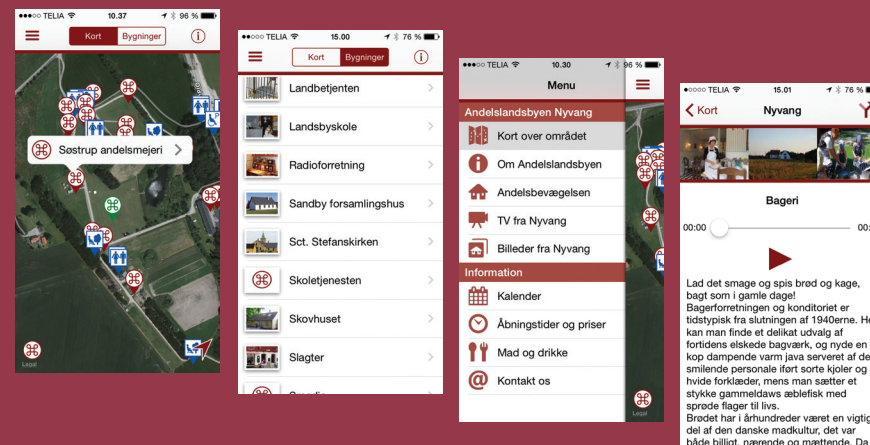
●●●○○ TELIA 10.37 96 %
Kort Bygninger
Søstrup andelsmejeri
Legal

●●○○○ TELIA 15.00 76 %
Kort Bygninger
Landbetjenten
Landsbyskole
Radioforretning
Sandby forsamlingshus
Sct. Stefanskirken
Skoletjenesten
Skovhuset
Slagter

●●○○○ TELIA 10.30 96 %
Menu
Andelslandsbyen Nyvang
Kort over området
Om Andelslandsbyen
Andelsbevægelsen
TV fra Nyvang
Billeder fra Nyvang
Information
Kalender
Åbningstider og priser
Mad og drikke
Kontakt os
Legal

●○○○○ TELIA 15.01 76 %
Kort Nyvang
Bageri
00:00 00:

Lad det smage og spis brød og kage, bagt som i gamle dage!
Bagerforretningen og konditoriet er tidstypisk fra slutningen af 1940erne. He kan man finde et delikat udvalg af fortidens elskede bagværk, og nyde en kop dampende varm java serveret af de smilende personale iført sorte kjoler og hvide forklæder, mens man sætter et stykke gammeldaws æblefisk med sprøde flager til livs.
Brødet har i århundreder været en vigtig del af den danske madkultur, det var både billigt, nærende og mættende. Da